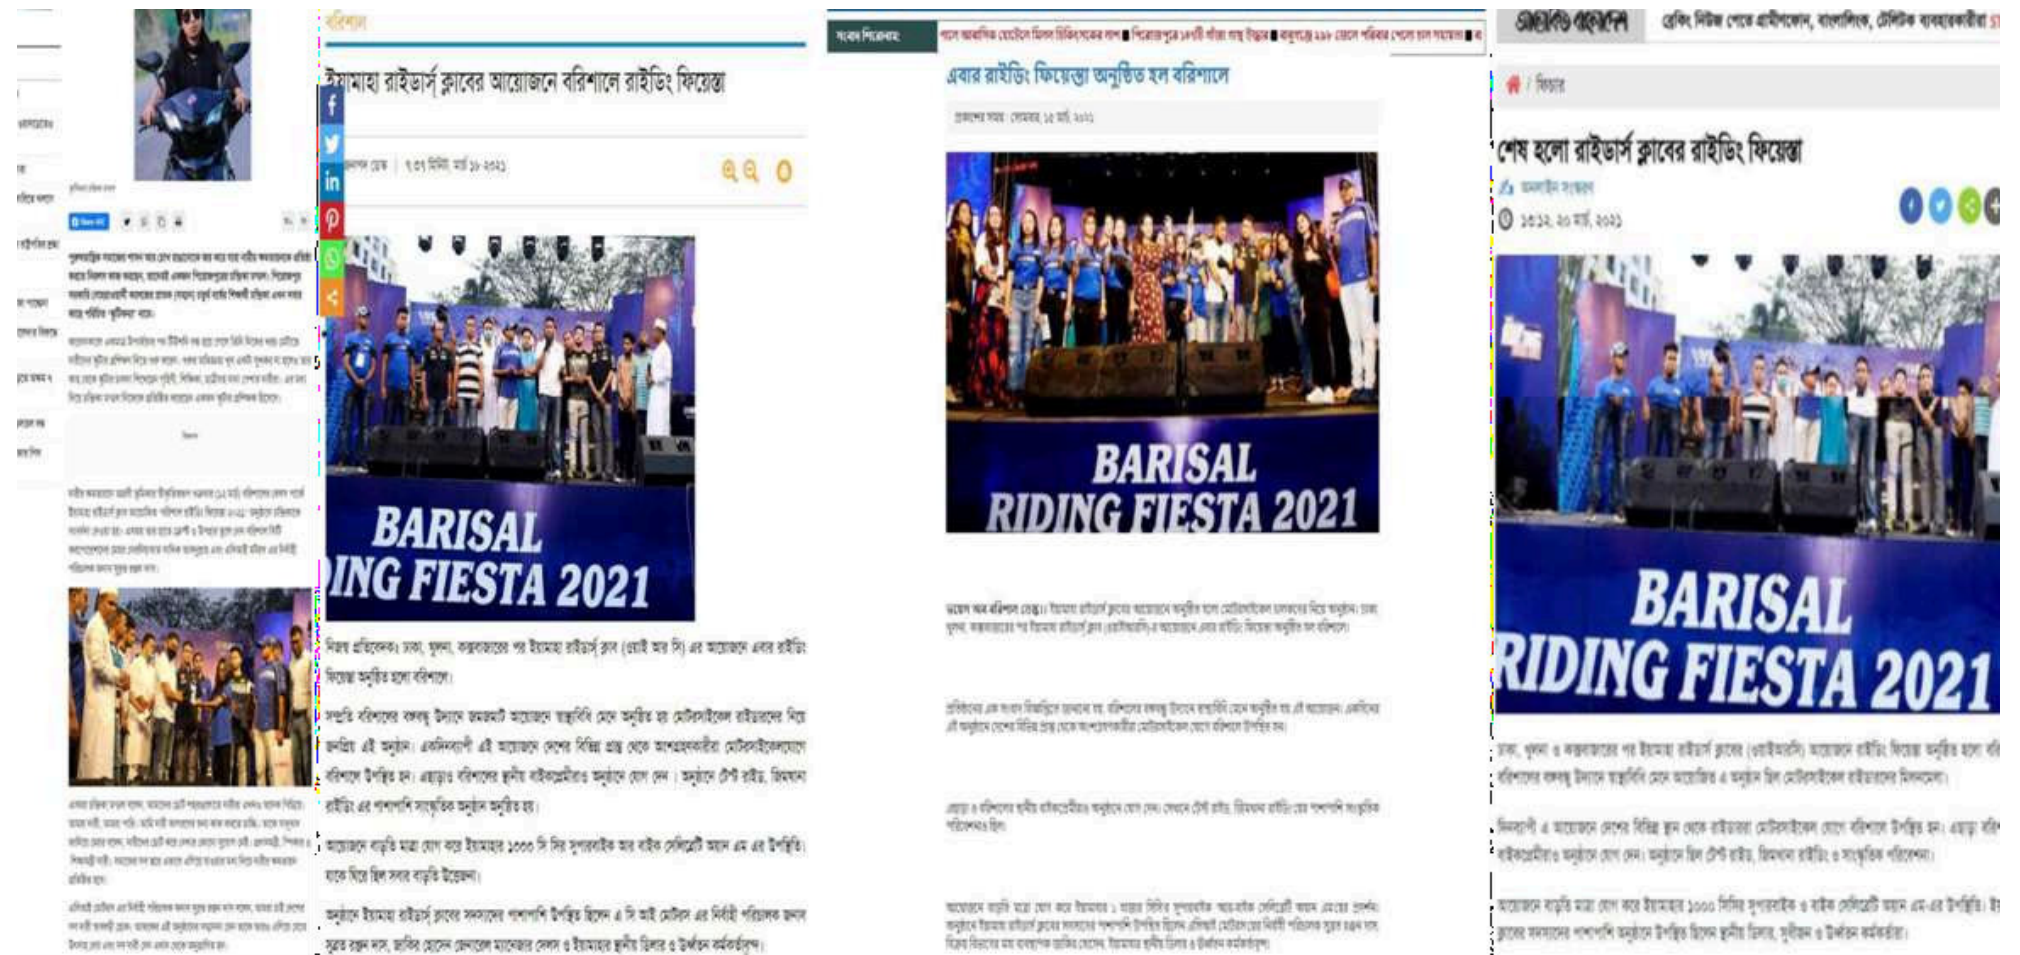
বরিশাল

ইয়ামাহা রাইডার্স ক্লাবের আয়োজনে বরিশালে রাইডিং ফিয়েস্তা

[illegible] | ৭:৩৭ মিনিট, মার্চ ১৬ ২০২১

BARISAL
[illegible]ING FIESTA 2021

নিজস্ব প্রতিবেদক। ঢাকা, খুলনা, কক্সবাজারের পর ইয়ামাহা রাইডার্স ক্লাব (ওয়াই আর সি) এর আয়োজনে এবার রাইডিং ফিয়েস্তা অনুষ্ঠিত হলো বরিশালে।

সম্প্রতি বরিশালের বঙ্গবন্ধু উদ্যানে জমকালো আয়োজনে স্বাস্থ্যবিধি মেনে অনুষ্ঠিত হয় মোটরসাইকেল রাইডারদের নিয়ে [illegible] এই অনুষ্ঠান। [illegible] এই আয়োজনে দেশের বিভিন্ন প্রান্ত থেকে অংশগ্রহণকারীরা মোটরসাইকেলযোগে বরিশালে উপস্থিত হন। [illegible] বরিশালের স্থানীয় বাইকপ্রেমীরাও অনুষ্ঠানে যোগ দেন। অনুষ্ঠানে স্টান্ট রাইড, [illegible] রাইডিং এর পাশাপাশি সাংস্কৃতিক অনুষ্ঠান অনুষ্ঠিত হয়।

আয়োজনে বাড়তি মাত্রা যোগ করে ইয়ামাহার ১৫০০ সি সি সুপারবাইক আর বাইক সেলিব্রেটি আমন এম এর উপস্থিতি। যাকে ঘিরে ছিল সবার বাড়তি উত্তেজনা।

অনুষ্ঠানে ইয়ামাহা রাইডার্স ক্লাবের সদস্যদের পাশাপাশি উপস্থিত ছিলেন এ সি আই মোটরস এর নির্বাহী পরিচালক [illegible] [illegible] ও ইয়ামাহার স্থানীয় ডিলার ও ঊর্ধ্বতন কর্মকর্তাবৃন্দ।

সংবাদ শিরোনাম

এবার রাইডিং ফিয়েস্তা অনুষ্ঠিত হল বরিশালে

BARISAL
RIDING FIESTA 2021

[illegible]

শেষ হলো রাইডার্স ক্লাবের রাইডিং ফিয়েস্তা

অনলাইন সংস্করণ

১৫:১২, ২০ মার্চ, ২০২১

BARISAL
RIDING FIESTA 2021

ঢাকা, খুলনা ও কক্সবাজারের পর ইয়ামাহা রাইডার্স ক্লাবের (ওয়াইআরসি) আয়োজনে রাইডিং ফিয়েস্তা অনুষ্ঠিত হলো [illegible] বরিশালের বঙ্গবন্ধু উদ্যানে স্বাস্থ্যবিধি মেনে আয়োজিত এ অনুষ্ঠান ছিল মোটরসাইকেল রাইডারদের মিলনমেলা।

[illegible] এ আয়োজনে দেশের বিভিন্ন স্থান থেকে রাইডাররা মোটরসাইকেলে চেপে বরিশালে উপস্থিত হন। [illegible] বাইকপ্রেমীরাও অনুষ্ঠানে যোগ দেন। অনুষ্ঠানে ছিল স্টান্ট রাইড, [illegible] রাইডিং ও সাংস্কৃতিক পরিবেশনা।

আয়োজনে বাড়তি মাত্রা যোগ করে ইয়ামাহার ১০০০ সিসির সুপারবাইক ও বাইক সেলিব্রেটি আমন এম-এর উপস্থিতি। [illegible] ক্লাবের সদস্যদের পাশাপাশি অনুষ্ঠানে উপস্থিত ছিলেন স্থানীয় ডিলার, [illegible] ও ঊর্ধ্বতন কর্মকর্তারা।